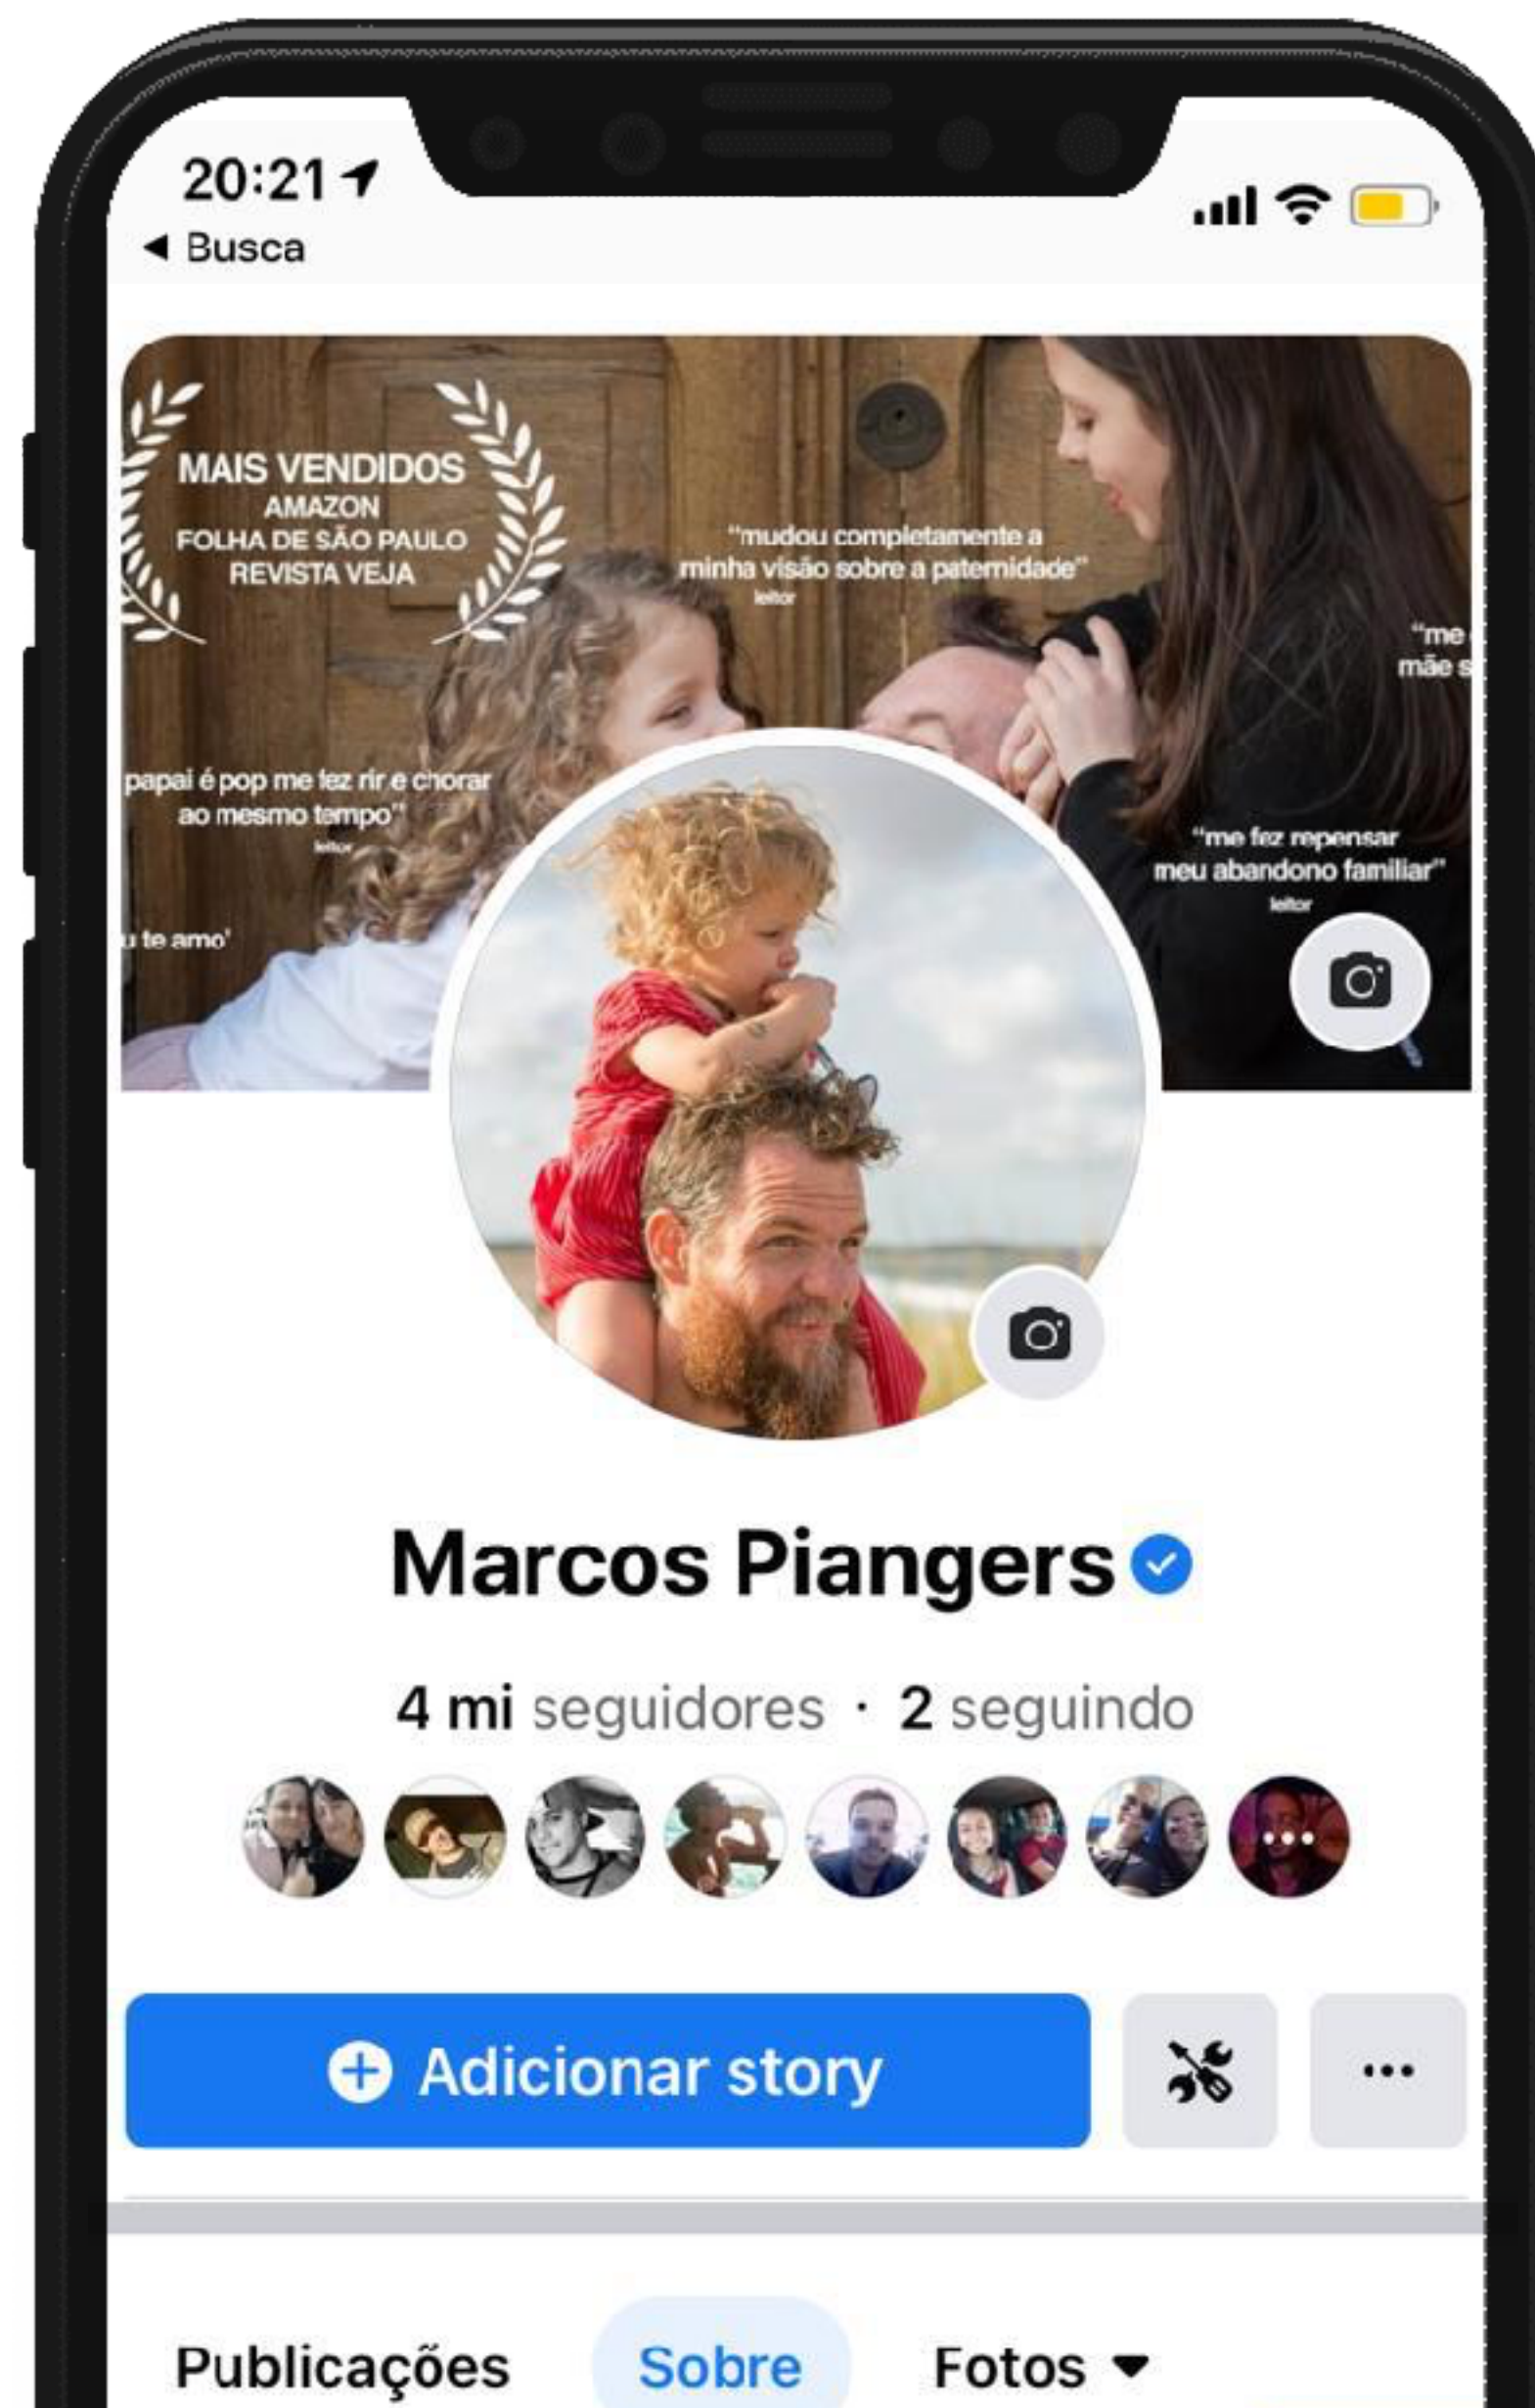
20:21

◀ Busca

MAIS VENDIDOS
AMAZON
FOLHA DE SÃO PAULO
REVISTA VEJA

"mudou completamente a minha visão sobre a paternidade"
leitor

"me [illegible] mãe s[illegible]

papai é pop me fez rir e chorar ao mesmo tempo"
leitor

"me fez repensar meu abandono familiar"
leitor

u te amo'

Marcos Piangers

4 mi seguidores · 2 seguindo

Adicionar story

...

Publicações Sobre Fotos